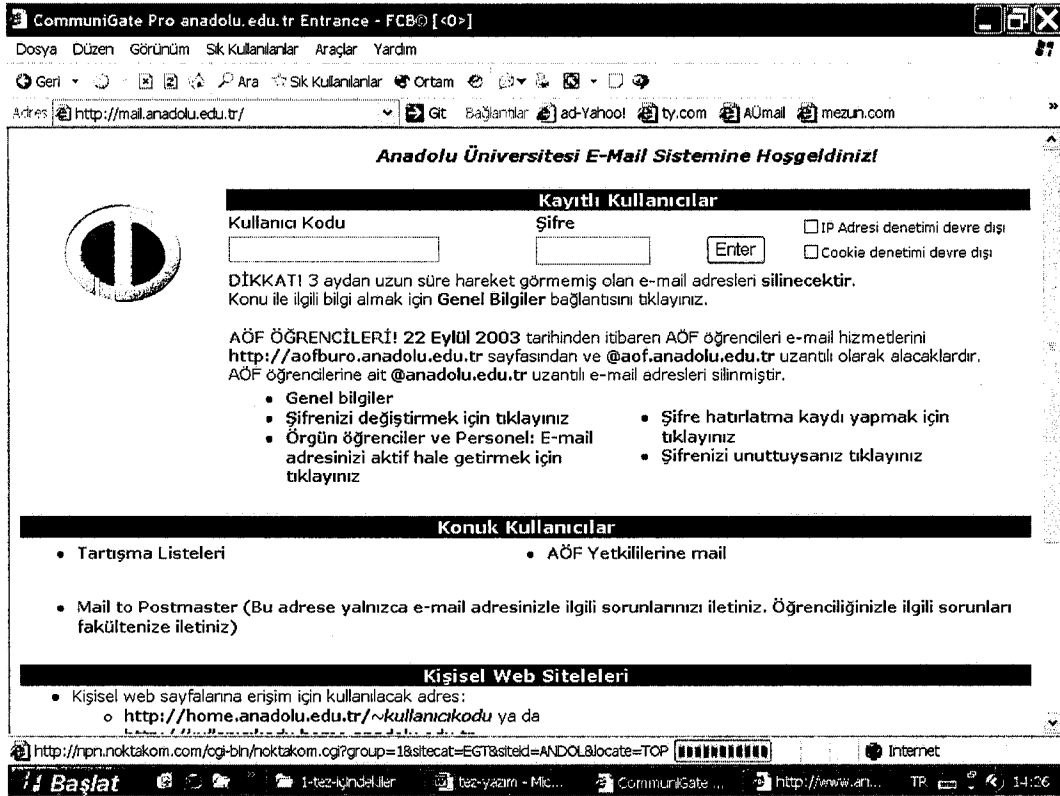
CommuniGate Pro anadolu.edu.tr Entrance - FCB© [<0>]

Dosya Düzen Görünüm Sık Kullanılanlar Araçlar Yardım

Geri Ara Sık Kullanılanlar Ortam

Adres http://mail.anadolu.edu.tr/ Git Bağlantılar ad-Yahoo! ty.com AÜmail mezun.com

Anadolu Üniversitesi E-Mail Sistemine Hoşgeldiniz!

Kayıtlı Kullanıcılar

Kullanıcı Kodu

Şifre

Enter

IP Adresi denetimi devre dışı

Cookie denetimi devre dışı

DİKKAT! 3 aydan uzun süre hareket görmemiş olan e-mail adresleri silinecektir. Konu ile ilgili bilgi almak için Genel Bilgiler bağlantısını tıklayınız.

AÖF ÖĞRENCİLERİ! 22 Eylül 2003 tarihinden itibaren AÖF öğrencileri e-mail hizmetlerini http://aofburo.anadolu.edu.tr sayfasından ve @aof.anadolu.edu.tr uzantılı olarak alacaklardır. AÖF öğrencilerine ait @anadolu.edu.tr uzantılı e-mail adresleri silinmiştir.

- Genel bilgiler
- Şifrenizi değiştirmek için tıklayınız
- Örgün öğrenciler ve Personel: E-mail adresinizi aktif hale getirmek için tıklayınız
- Şifre hatırlatma kaydı yapmak için tıklayınız
- Şifrenizi unuttuysanız tıklayınız

Konuk Kullanıcılar

- Tartışma Listeleri
- AÖF Yetkililerine mail

- Mail to Postmaster (Bu adrese yalnızca e-mail adresinizle ilgili sorunlarınızı iletiniz. Öğrenciliğinizle ilgili sorunları fakültenize iletiniz)

Kişisel Web Siteleleri

- Kişisel web sayfalarına erişim için kullanılacak adres:
 - http://home.anadolu.edu.tr/~kullanıcıkodu ya da
 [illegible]

http://npn.noktakom.com/cgi-bin/noktakom.cgi?group=1&sitecat=EGT&siteid=ANDOL&locate=TOP Internet

Başlat 1-tez-içindekiler tez-yazım - Mic... CommuniGate ... http://www.an... TR 14:36